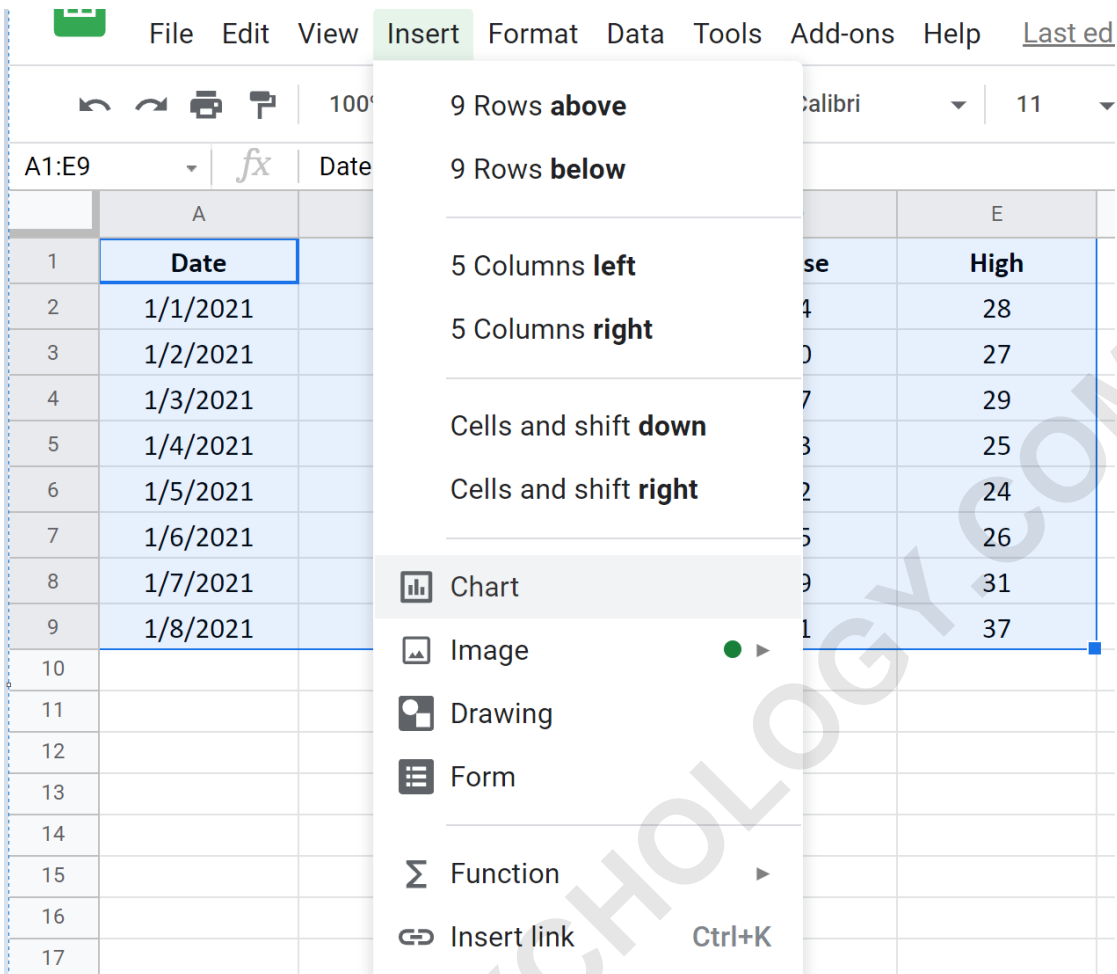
File Edit View Insert Format Data Tools Add-ons Help Last ed

100
Calibri
11

A1:E9
fx
Date

9 Rows **above**
9 Rows **below**
5 Columns **left**
5 Columns **right**
Cells and shift **down**
Cells and shift **right**
Chart
Image
Drawing
Form
Function
Insert link Ctrl+K

| | A | | E |
|---|---|---|---|
| 1 | Date | se | High |
| 2 | 1/1/2021 | 4 | 28 |
| 3 | 1/2/2021 | 0 | 27 |
| 4 | 1/3/2021 | 7 | 29 |
| 5 | 1/4/2021 | 3 | 25 |
| 6 | 1/5/2021 | 2 | 24 |
| 7 | 1/6/2021 | 5 | 26 |
| 8 | 1/7/2021 | 9 | 31 |
| 9 | 1/8/2021 | 1 | 37 |
| 10 | | | |
| 11 | | | |
| 12 | | | |
| 13 | | | |
| 14 | | | |
| 15 | | | |
| 16 | | | |
| 17 | | | |

CHNOLOGY.CO